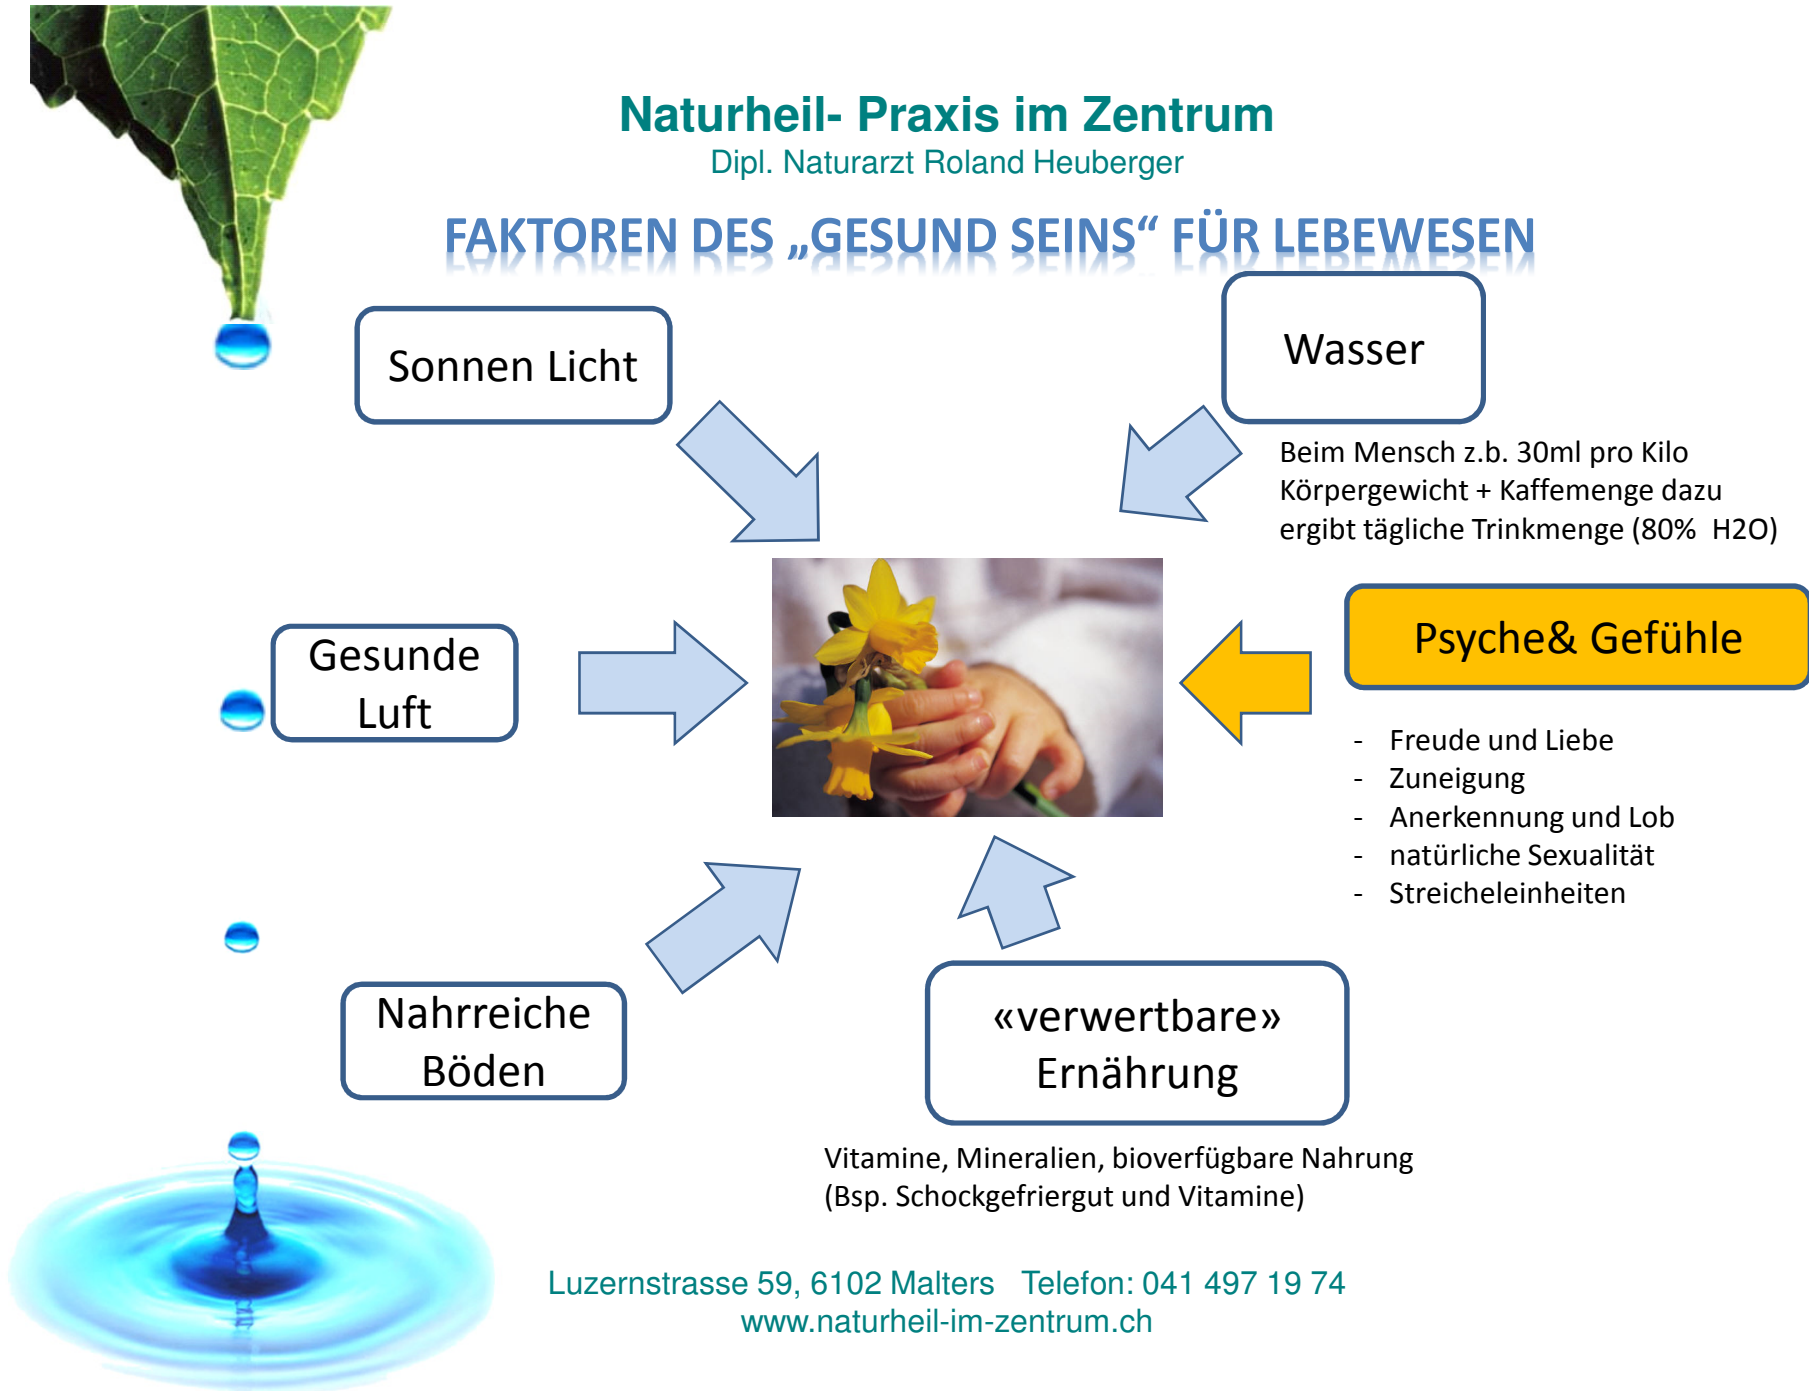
Naturheil- Praxis im Zentrum
Dipl. Naturarzt Roland Heuberger

FAKTOREN DES „GESUND SEINS“ FÜR LEBEWESEN

Sonnen Licht

Wasser

Beim Mensch z.b. 30ml pro Kilo Körpergewicht + Kaffemenge dazu ergibt tägliche Trinkmenge (80% H2O)

Gesunde Luft

Psyche& Gefühle

- Freude und Liebe
- Zuneigung
- Anerkennung und Lob
- natürliche Sexualität
- Streicheleinheiten

Nahrreiche Böden

«verwertbare» Ernährung

Vitamine, Mineralien, bioverfügbare Nahrung (Bsp. Schockgefriergut und Vitamine)

Luzernstrasse 59, 6102 Malters Telefon: 041 497 19 74
www.naturheil-im-zentrum.ch